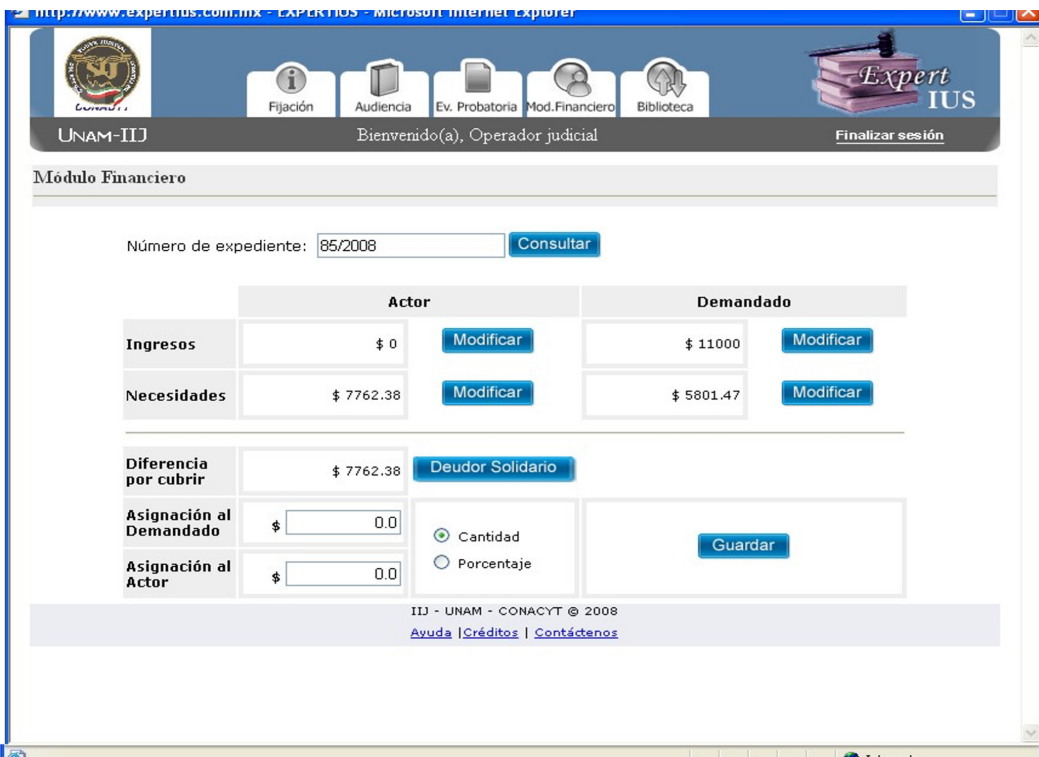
http://www.expertius.com.mx - EXPERTIUS - Microsoft Internet Explorer

CONACYT

Fijación Audiencia Ev. Probatoria Mod.Financiero Biblioteca

Expert IUS

UNAM-IIJ Bienvenido(a), Operador judicial Finalizar sesión

Módulo Financiero

Número de expediente: 85/2008 Consultar

| | Actor | | Demandado | |
|---|---|---|---|---|
| Ingresos | $ 0 | Modificar | $ 11000 | Modificar |
| Necesidades | $ 7762.38 | Modificar | $ 5801.47 | Modificar |

Diferencia por cubrir $ 7762.38 Deudor Solidario

Asignación al Demandado $ 0.0

Asignación al Actor $ 0.0

Cantidad

Porcentaje

Guardar

IIJ - UNAM - CONACYT © 2008

Ayuda | Créditos | Contáctenos